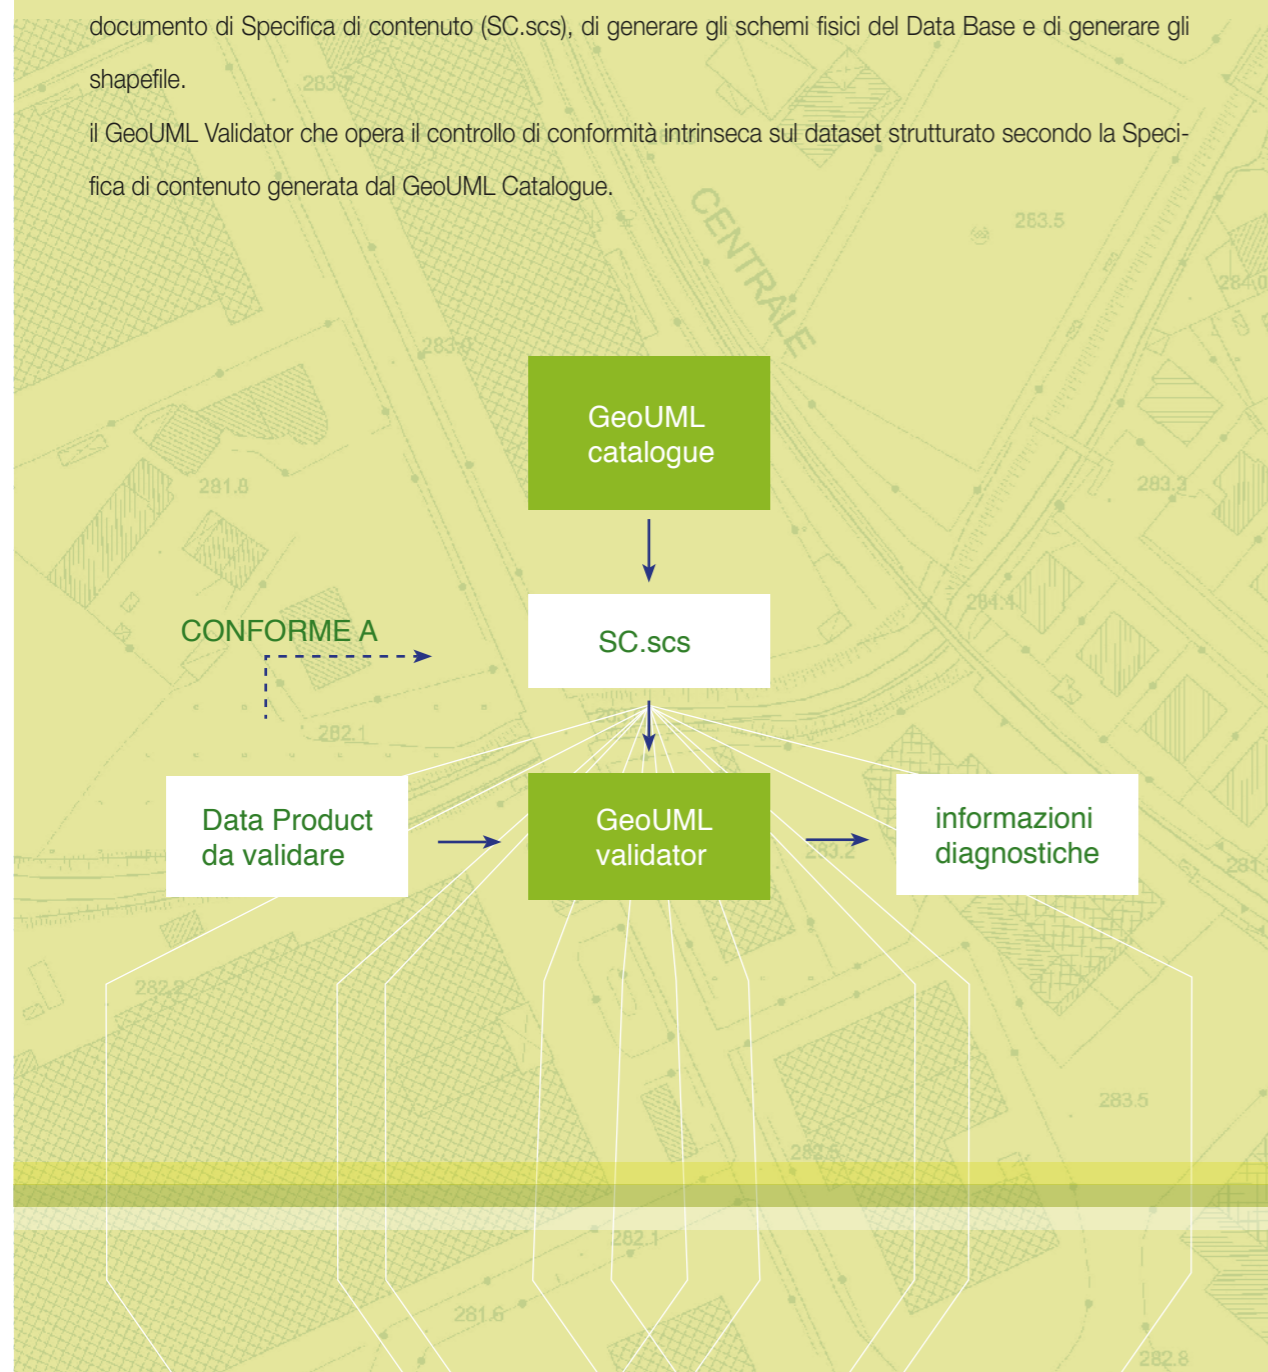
documento di Specifica di contenuto (SC.scs), di generare gli schemi fisici del Data Base e di generare gli shapefile.

il GeoUML Validator che opera il controllo di conformità intrinseca sul dataset strutturato secondo la Specifica di contenuto generata dal GeoUML Catalogue.

GeoUML catalogue

CONFORME A

SC.scs

Data Product da validare

GeoUML validator

informazioni diagnostiche